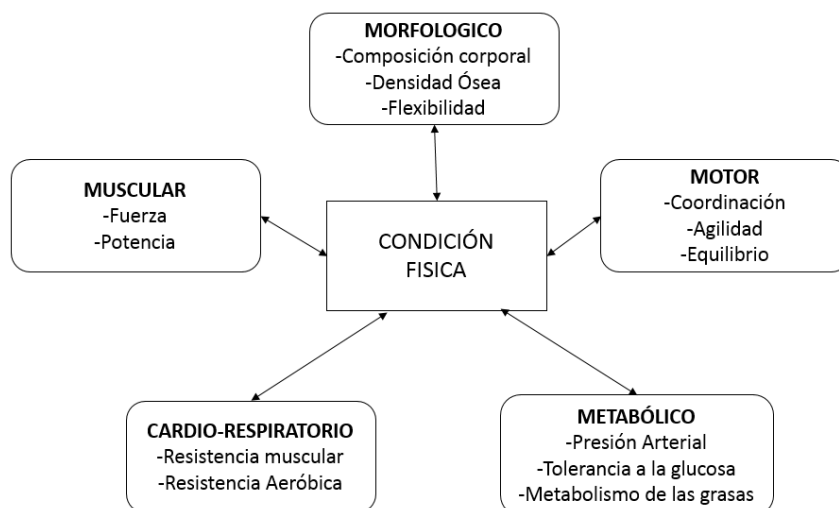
MORFOLOGICO
-Composición corporal
-Densidad Ósea
-Flexibilidad

MUSCULAR
-Fuerza
-Potencia

CONDICIÓN FISICA

MOTOR
-Coordinación
-Agilidad
-Equilibrio

CARDIO-RESPIRATORIO
-Resistencia muscular
-Resistencia Aeróbica

METABÓLICO
-Presión Arterial
-Tolerancia a la glucosa
-Metabolismo de las grasas